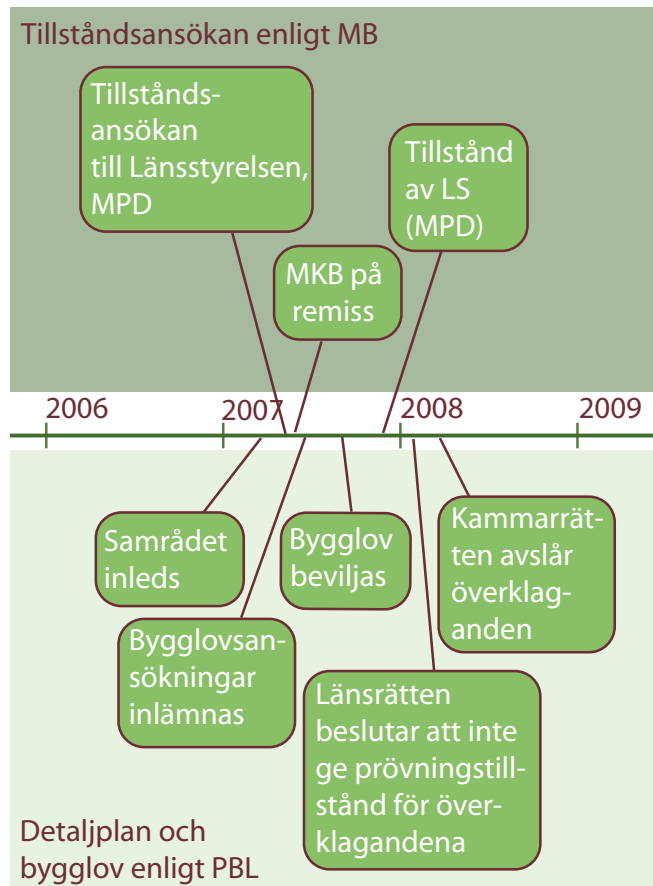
Tillståndsansökan enligt MB

Tillståndsansökan till Länsstyrelsen, MPD

MKB på remiss

Tillstånd av LS (MPD)

2006

2007

2008

2009

Samrådet inleds

Bygglovsansökningar inlämnas

Bygglov beviljas

Länsrätten beslutar att inte ge prövningstillstånd för överklagandena

Kammarrätten avslår överklaganden

Detaljplan och bygglov enligt PBL